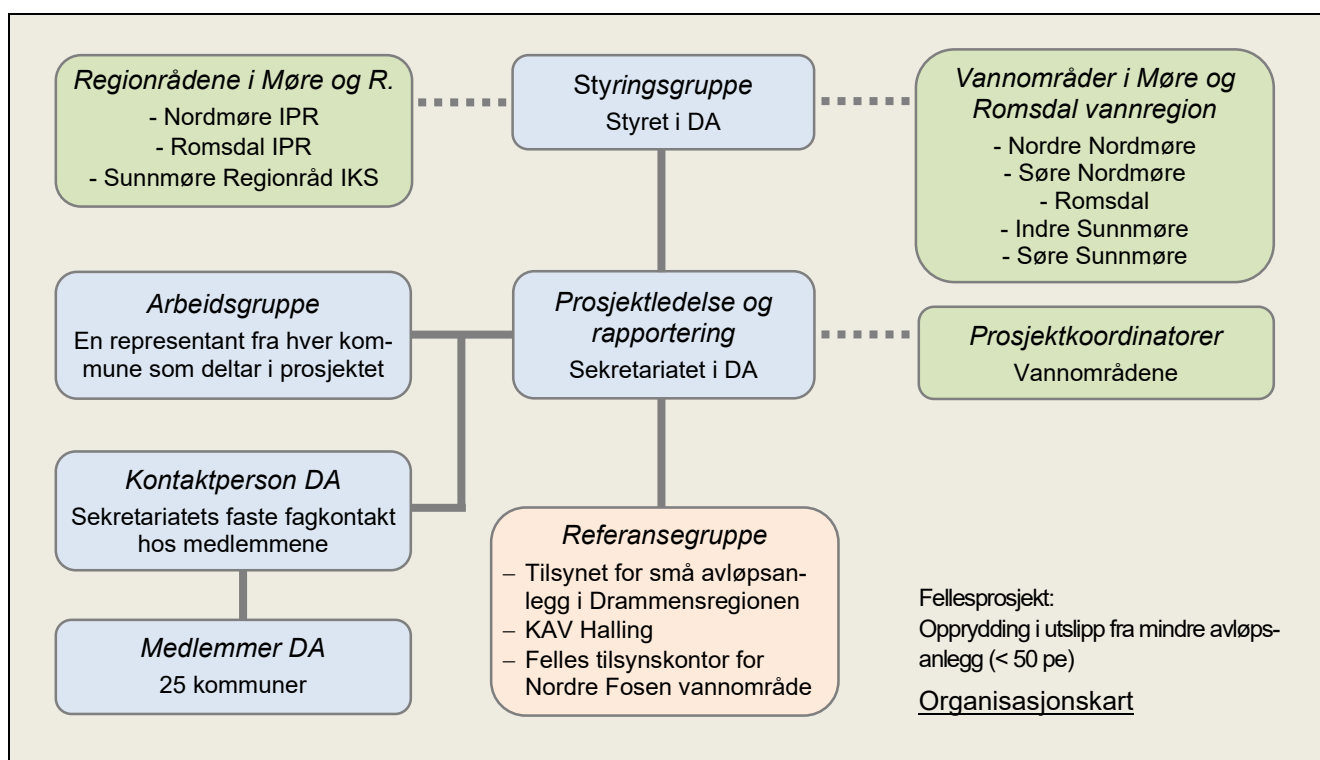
Regionrådene i Møre og R.
- Nordmøre IPR
- Romsdal IPR
- Sunnmøre Regionråd IKS

Styringsgruppe
Styret i DA

Vannområder i Møre og Romsdal vannregion
- Nordre Nordmøre
- Søre Nordmøre
- Romsdal
- Indre Sunnmøre
- Søre Sunnmøre

Arbeidsgruppe
En representant fra hver kommune som deltar i prosjektet

Prosjektledelse og rapportering
Sekretariatet i DA

Prosjektkoordinatorer
Vannområdene

Kontaktperson DA
Sekretariatets faste fagkontakt hos medlemmene

Referansegruppe
– Tilsynet for små avløpsanlegg i Drammensregionen
– KAV Halling
– Felles tilsynskontor for Nordre Fosen vannområde

Medlemmer DA
25 kommuner

Fellesprosjekt:
Opprydding i utslipp fra mindre avløpsanlegg (< 50 pe)

Organisasjonskart